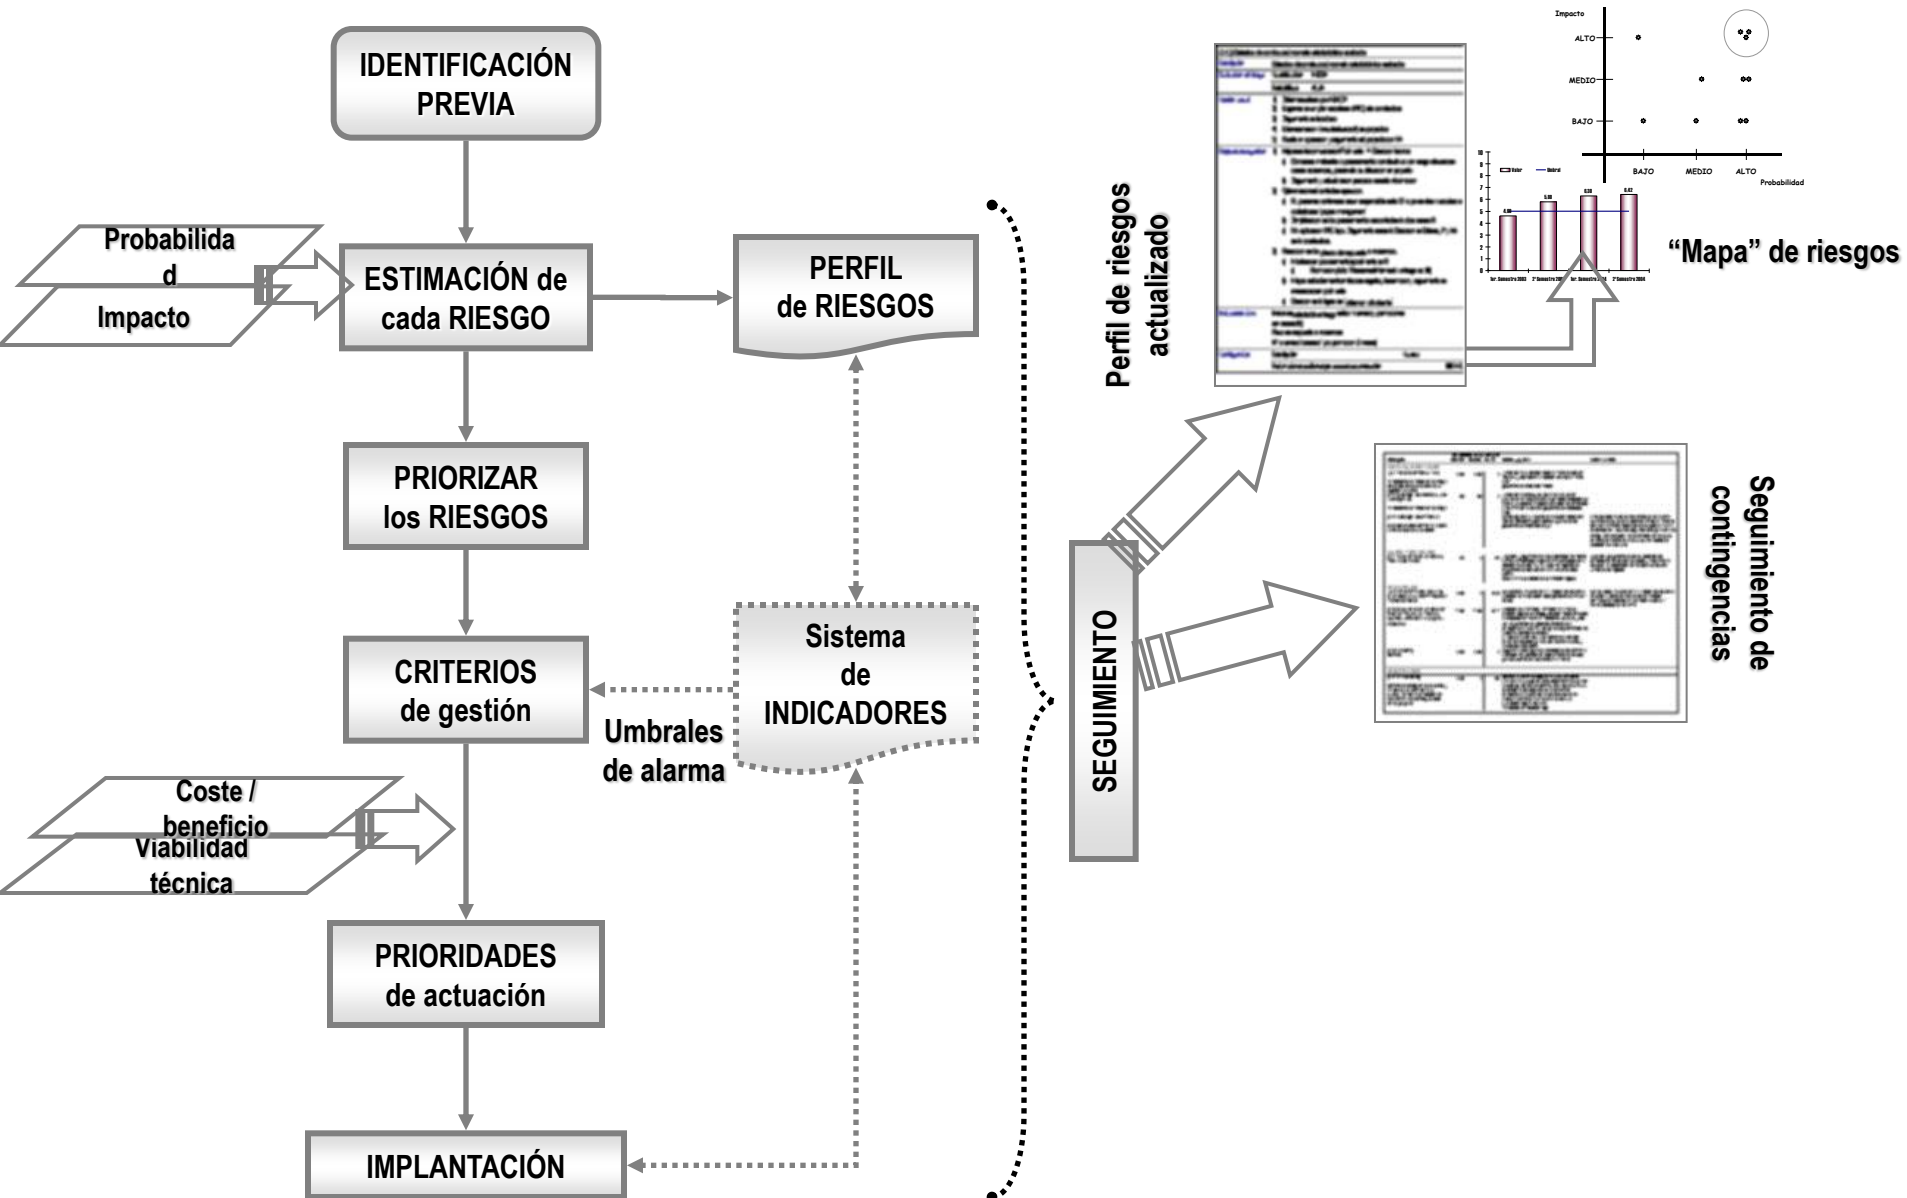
IDENTIFICACIÓN PREVIA

Probabilidad

Impacto

ESTIMACIÓN de cada RIESGO

PERFIL de RIESGOS

PRIORIZAR los RIESGOS

CRITERIOS de gestión

Sistema de INDICADORES

Umbrales de alarma

Coste / beneficio

Viabilidad técnica

PRIORIDADES de actuación

IMPLANTACIÓN

SEGUIMIENTO

Perfil de riesgos actualizado

Impacto

ALTO

MEDIO

BAJO

BAJO

MEDIO

ALTO

Probabilidad

"Mapa" de riesgos

Seguimiento de contingencias